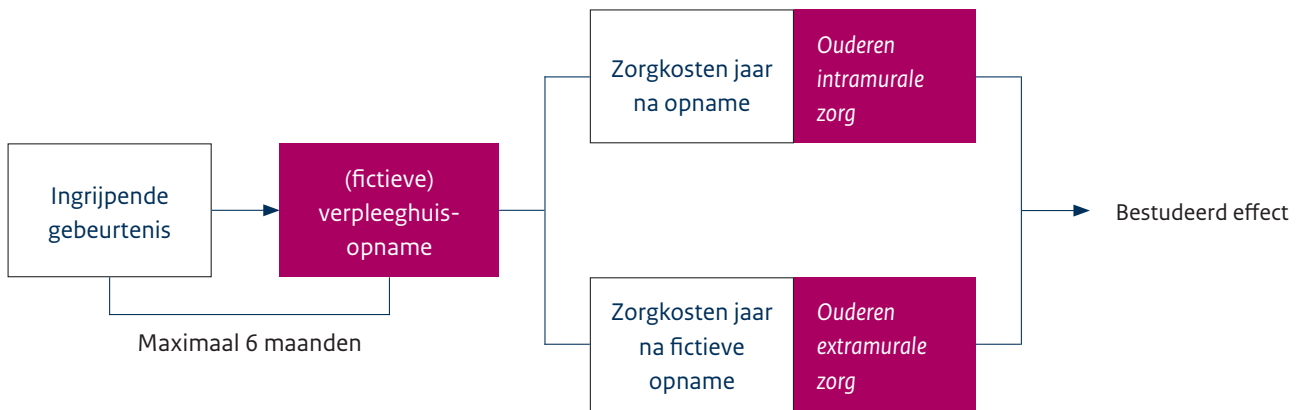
Ingrijpende gebeurtenis

(fictieve) verpleeghuis-opname

Maximaal 6 maanden

Zorgkosten jaar na opname

Ouderen intramurale zorg

Zorgkosten jaar na fictieve opname

Ouderen extramurale zorg

Bestudeerd effect